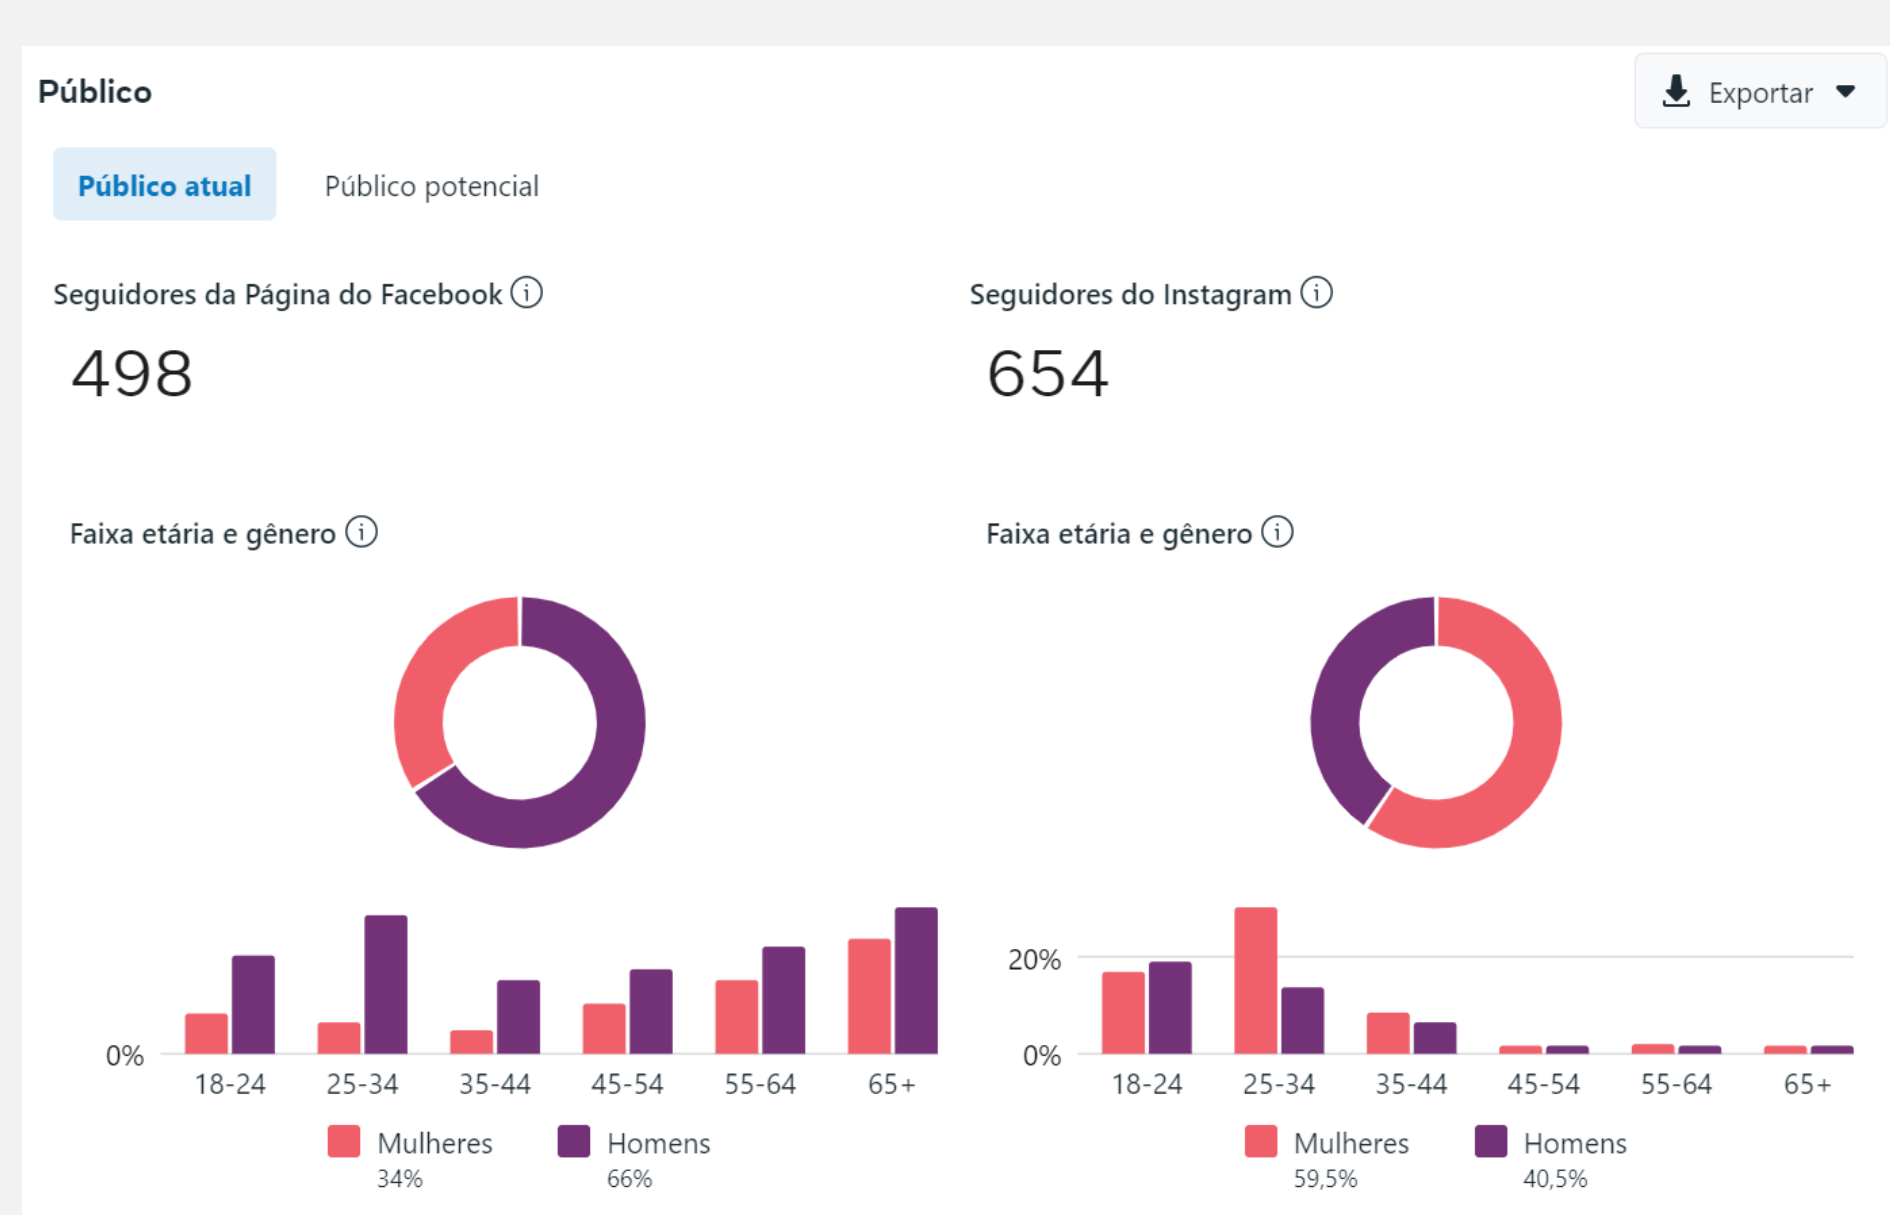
Público

Exportar

Público atual

Público potencial

Seguidores da Página do Facebook

498

Seguidores do Instagram

654

Faixa etária e gênero

0%

18-24 25-34 35-44 45-54 55-64 65+

Mulheres 34%

Homens 66%

Faixa etária e gênero

20%

0%

18-24 25-34 35-44 45-54 55-64 65+

Mulheres 59,5%

Homens 40,5%